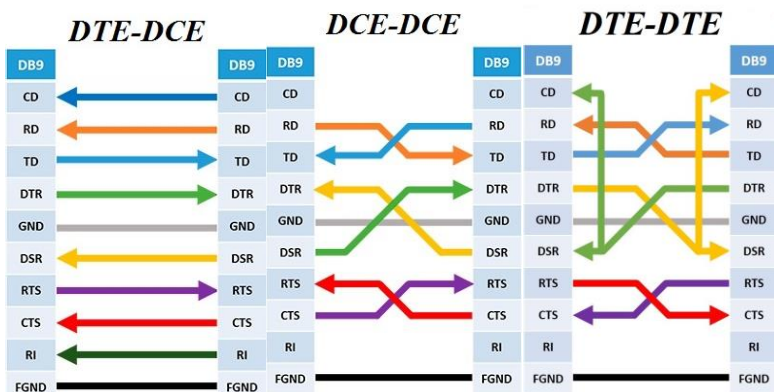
DTE-DCE

| DB9 | DB9 |
|---|---|
| CD | CD |
| RD | RD |
| TD | TD |
| DTR | DTR |
| GND | GND |
| DSR | DSR |
| RTS | RTS |
| CTS | CTS |
| RI | RI |
| FGND | FGND |

DCE-DCE

| DB9 | DB9 |
|---|---|
| CD | CD |
| RD | RD |
| TD | TD |
| DTR | DTR |
| GND | GND |
| DSR | DSR |
| RTS | RTS |
| CTS | CTS |
| RI | RI |
| FGND | FGND |

DTE-DTE

| DB9 | DB9 |
|---|---|
| CD | CD |
| RD | RD |
| TD | TD |
| DTR | DTR |
| GND | GND |
| DSR | DSR |
| RTS | RTS |
| CTS | CTS |
| RI | RI |
| FGND | FGND |